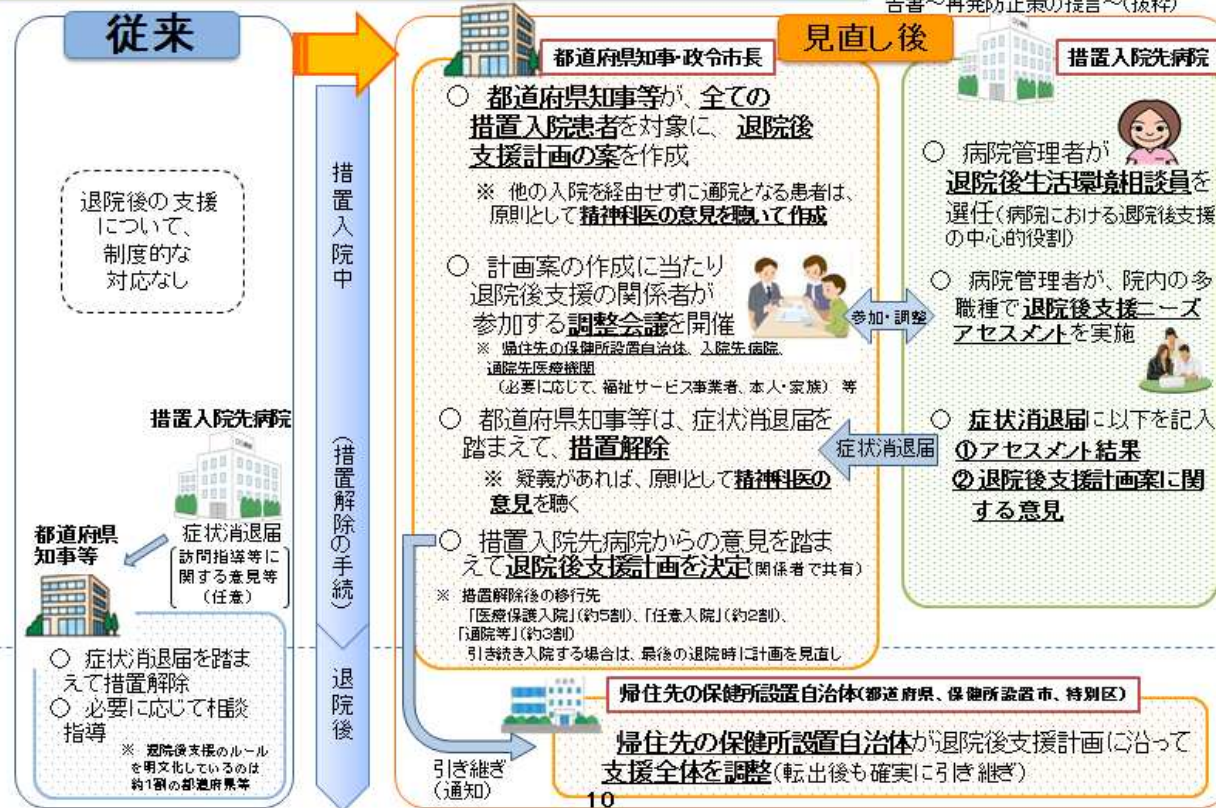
告書～再発防止策の提言～(抜粋)

従来

退院後の支援について、制度的な対応なし

措置入院先病院

症状消退届
訪問指導等に関する意見等
(任意)

都道府県知事等

○ 症状消退届を踏まえて措置解除
○ 必要に応じて相談指導

※ 退院後支援のルールを明文化しているのは約1割の都道府県等

措置入院中

(措置解除の手続)

退院後

見直し後

都道府県知事・政令市長

○ 都道府県知事等が、全ての措置入院患者を対象に、退院後支援計画の案を作成

※ 他の入院を経由せずに退院となる患者は、原則として精神科医の意見を聴いて作成

○ 計画案の作成に当たり退院後支援の関係者が参加する調整会議を開催

※ 帰住先の保健所設置自治体、入院先病院、通院先医療機関
(必要に応じて、福祉サービス事業者、本人・家族) 等

○ 都道府県知事等は、症状消退届を踏まえて、措置解除

※ 疑義があれば、原則として精神科医の意見を聴く

○ 措置入院先病院からの意見を踏まえて退院後支援計画を決定(関係者で共有)

※ 措置解除後の移行先
「医療保護入院」(約5割)、「任意入院」(約2割)、「通院等」(約3割)
引き続き入院する場合は、最後の退院時に計画を見直し

措置入院先病院

○ 病院管理者が退院後生活環境相談員を選任(病院における退院後支援の中心的役割)

○ 病院管理者が、院内の多職種で退院後支援ニーズアセスメントを実施

参加・調整

症状消退届

○ 症状消退届に以下を記入
①アセスメント結果
②退院後支援計画案に関する意見

帰住先の保健所設置自治体(都道府県、保健所設置市、特別区)

引き継ぎ(通知)

帰住先の保健所設置自治体が退院後支援計画に沿って支援全体を調整(転出後も確実に引き継ぎ)

10